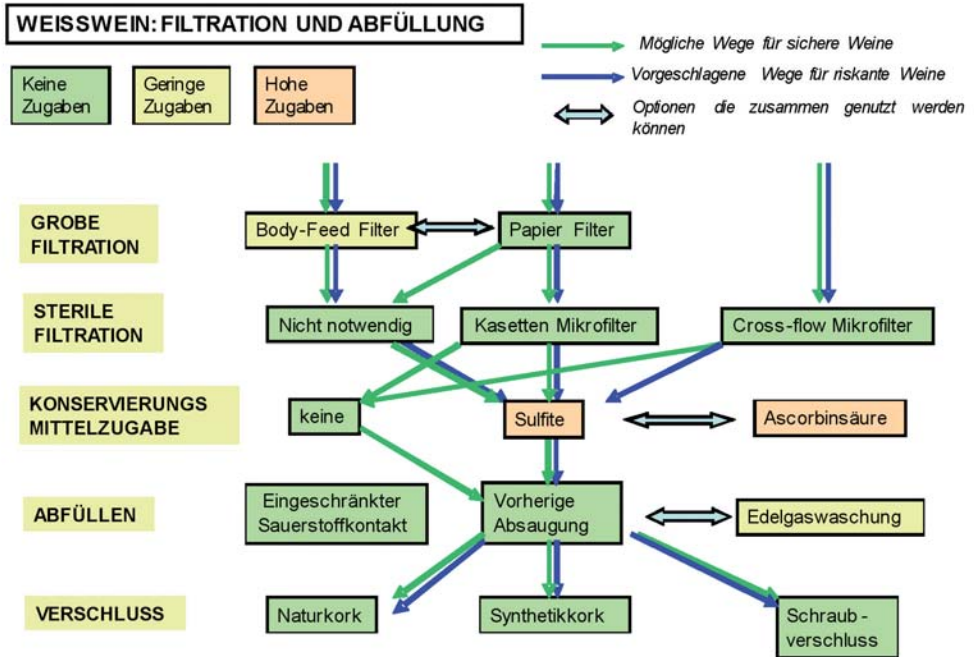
WEISSWEIN: FILTRATION UND ABFÜLLUNG

Keine Zugaben

Geringe Zugaben

Hohe Zugaben

Mögliche Wege für sichere Weine

Vorgeschlagene Wege für riskante Weine

Optionen die zusammen genutzt werden können

GROBE FILTRATION

Body-Feed Filter

Papier Filter

STERILE FILTRATION

Nicht notwendig

Kasetten Mikrofilter

Cross-flow Mikrofilter

KONSERVIERUNGS MITTELZUGABE

keine

Sulfite

Ascorbinsäure

ABFÜLLEN

Eingeschränkter Sauerstoffkontakt

Vorherige Absaugung

Edelgaswaschung

VERSCHLUSS

Naturkork

Synthetikkork

Schraub - verschluss